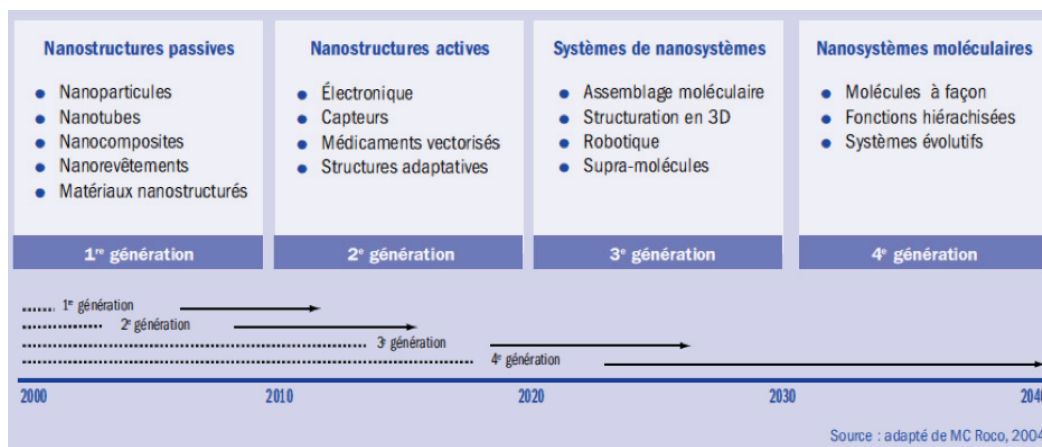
Nanostructures passives

- Nanoparticules
- Nanotubes
- Nanocomposites
- Nanorevêtements
- Matériaux nanostructurés

1$^{re}$ génération

Nanostructures actives

- Électronique
- Capteurs
- Médicaments vectorisés
- Structures adaptatives

2$^{e}$ génération

Systèmes de nanosystèmes

- Assemblage moléculaire
- Structuration en 3D
- Robotique
- Supra-molécules

3$^{e}$ génération

Nanosystèmes moléculaires

- Molécules à façon
- Fonctions hiérachisées
- Systèmes évolutifs

4$^{e}$ génération

1$^{e}$ génération
2$^{e}$ génération
3$^{e}$ génération
4$^{e}$ génération

2000 2010 2020 2030 2040

Source : adapté de MC Roco, 2004